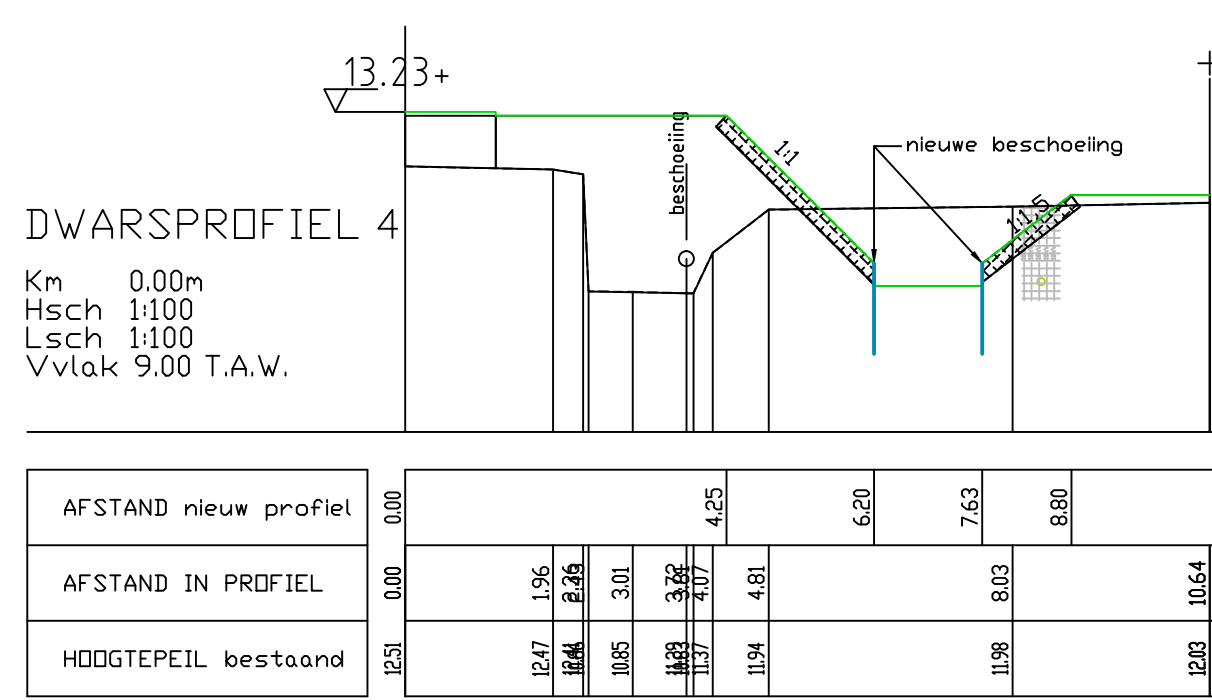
13.23+

beschoeling

1:1

nieuwe beschoeling

1:1.5

DWARSPROFIEL 4

Km 0.00m
Hsch 1:100
Lsch 1:100
Vvlak 9.00 T.A.W.

| AFSTAND nieuw profiel | 0.00 | 4.25 | 6.20 | 7.63 | 8.80 |
|---|---|---|---|---|---|
| AFSTAND IN PROFIEL | 0.00 | 1.96 2.26 2.39 3.01 3.72 3.91 4.07 4.81 | 8.03 | 10.64 | |
| HOOGTEPEIL bestaand | 12.51 | 12.47 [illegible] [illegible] 10.85 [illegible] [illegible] 11.37 11.94 | 11.98 | 12.03 | |